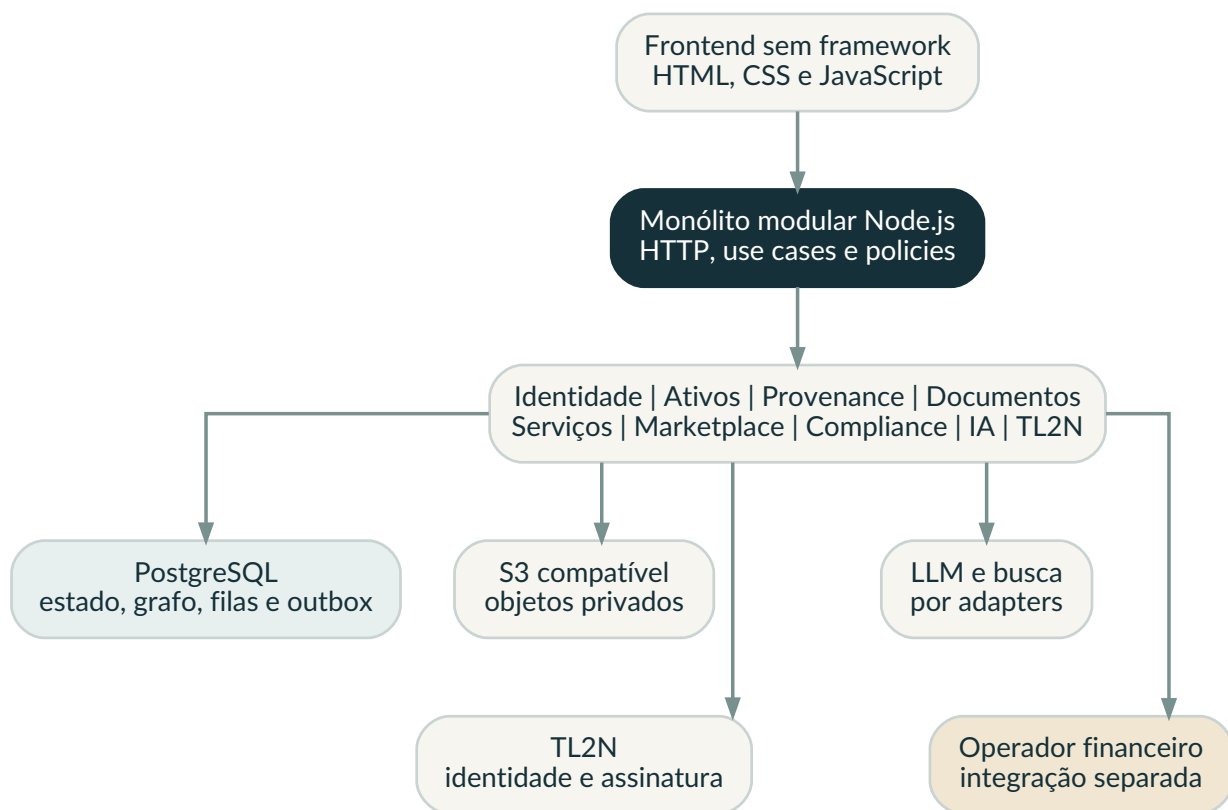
Frontend sem framework
HTML, CSS e JavaScript

Monólito modular Node.js
HTTP, use cases e policies

Identidade | Ativos | Provenance | Documentos
Serviços | Marketplace | Compliance | IA | TL2N

PostgreSQL
estado, grafo, filas e outbox

S3 compatível
objetos privados

LLM e busca
por adapters

TL2N
identidade e assinatura

Operador financeiro
integração separada